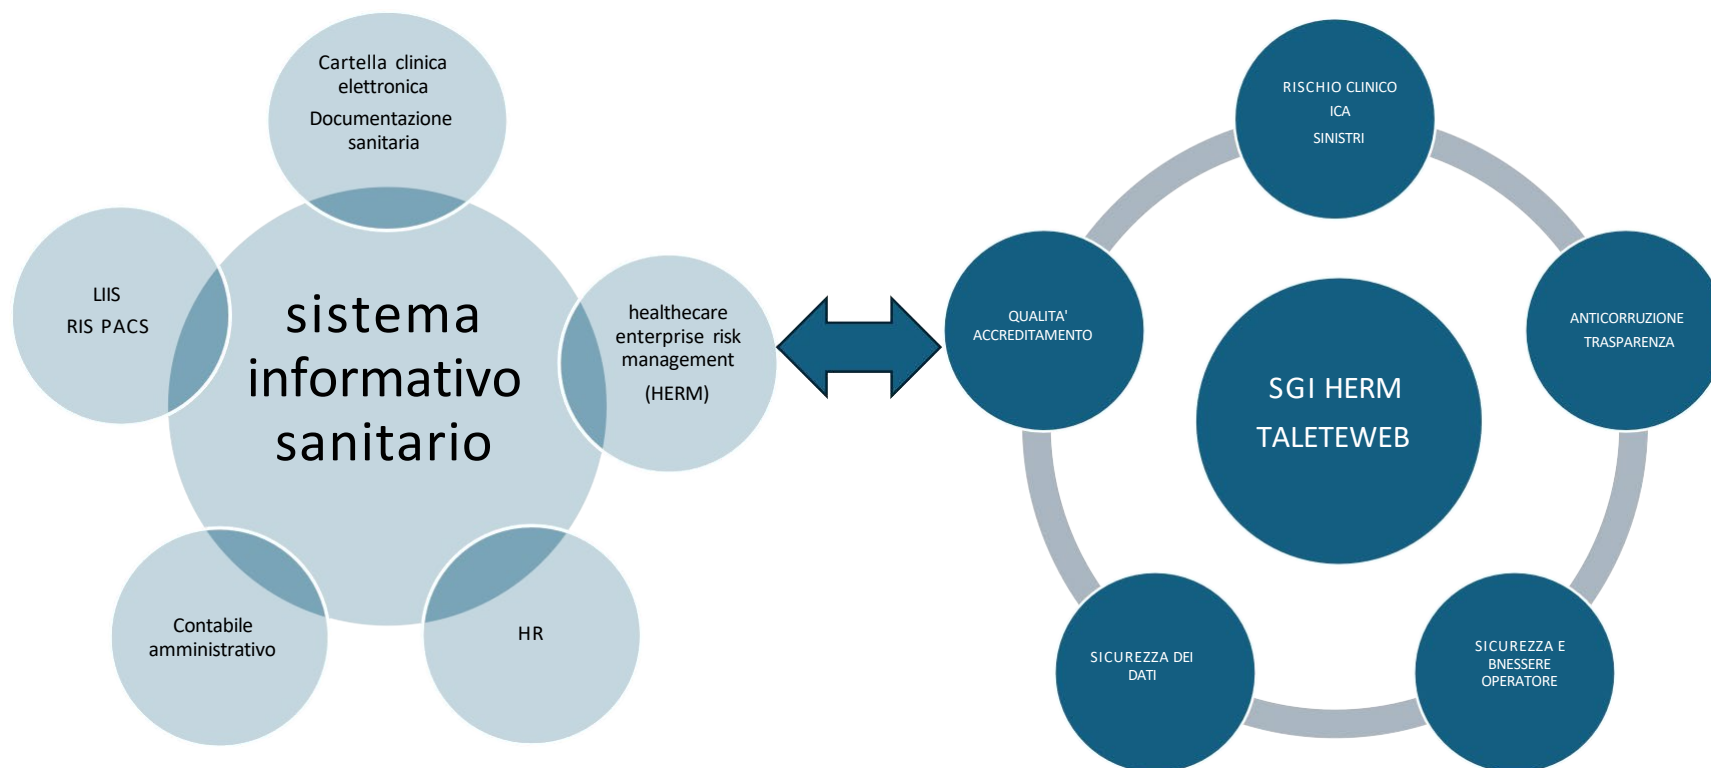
Cartella clinica elettronica

Documentazione sanitaria

LIIS

RIS PACS

sistema informativo sanitario

healthecare enterprise risk management

(HERM)

Contabile amministrativo

HR

RISCHIO CLINICO

ICA

SINISTRI

QUALITA' ACCREDITAMENTO

SGI HERM

TALETEWEB

ANTICORRUZIONE

TRASPARENZA

SICUREZZA DEI DATI

SICUREZZA E BNESSERE OPERATORE